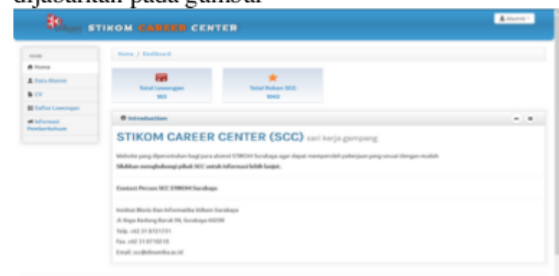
dijasarkan pada gambar

STIKOM CAREER CENTER

Alumni

MAIN
Home
Data Alumni
CV
Daftar Lowongan
Informasi Pemberitahuan

Home / Dashboard

Total Lowongan
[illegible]

Total Rekan SCC
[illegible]

Introduction

STIKOM CAREER CENTER (SCC) cari kerja gampang

Website yang diperuntukan bagi para alumni STIKOM Surabaya agar dapat memperoleh pekerjaan yang sesuai dengan mudah
Silahkan menghubungi pihak SCC untuk informasi lebih lanjut.

Contact Person SCC STIKOM Surabaya

Institut Bisnis dan Informatika Stikom Surabaya
Jl. Raya Kedung Baruk 98, Surabaya 60298
Telp. +62 31 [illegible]
Fax. +62 31 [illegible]
Email: scc@stikom.edu